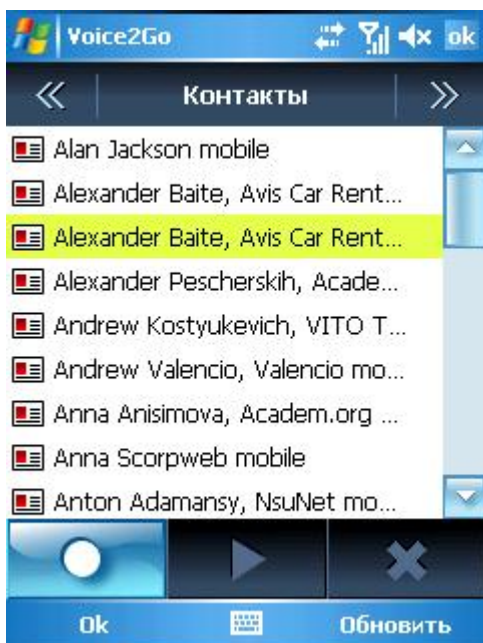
Voice2Go ok

«

Контакты

»

Alan Jackson mobile

Alexander Baite, Avis Car Rent...

Alexander Baite, Avis Car Rent...

Alexander Pescherskih, Acade...

Andrew Kostyukevich, VITO T...

Andrew Valencio, Valencio mo...

Anna Anisimova, Academ.org ...

Anna Scorpweb mobile

Anton Adamansy, NsuNet mo...

Ok

Обновить